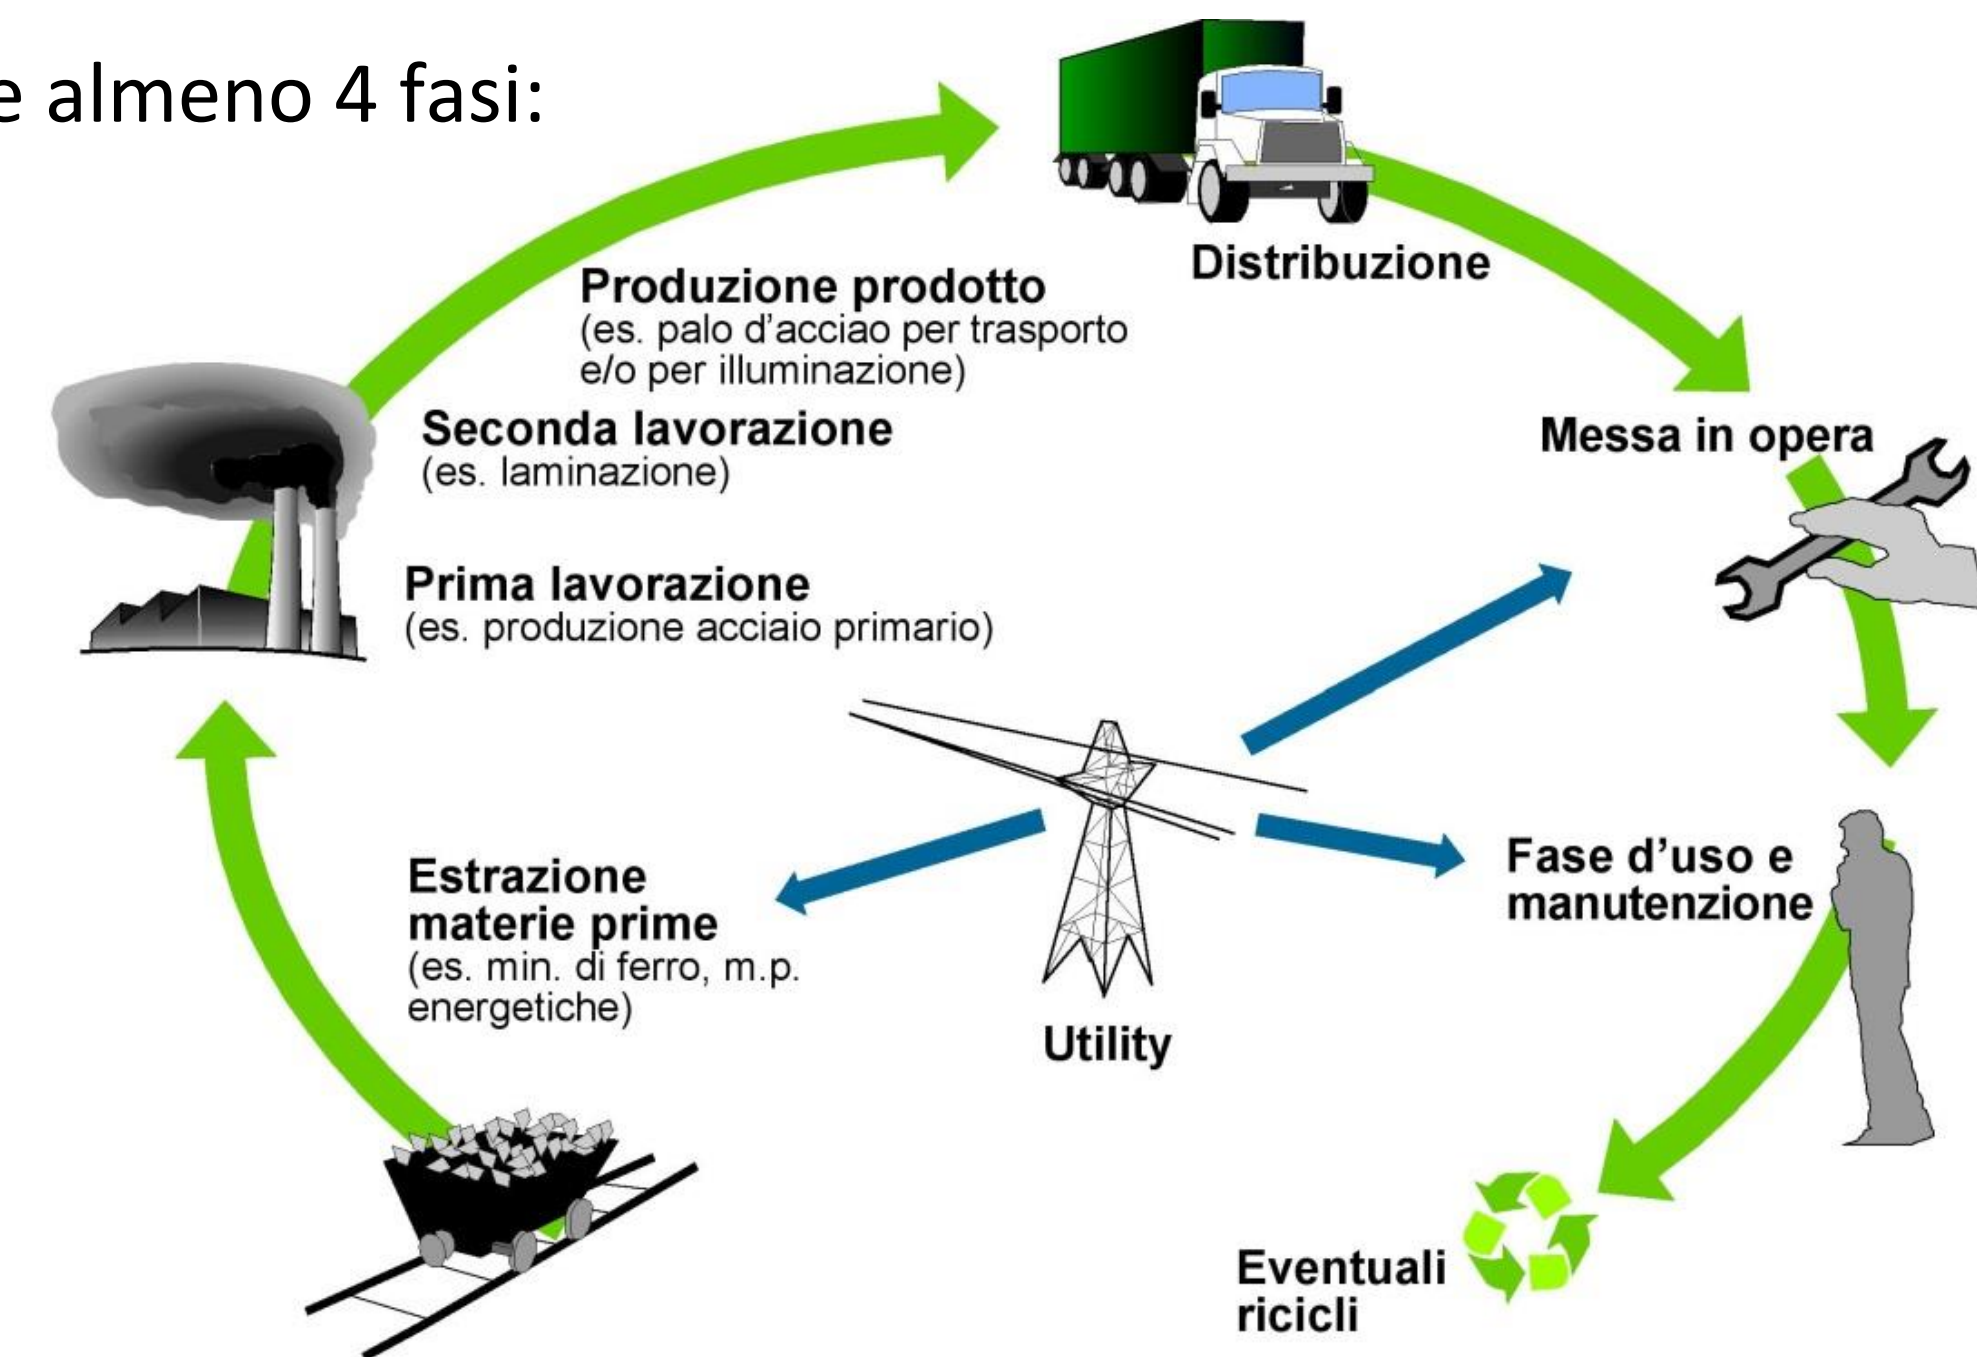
e almeno 4 fasi:

Distribuzione

Produzione prodotto
(es. palo d'acciao per trasporto e/o per illuminazione)

Seconda lavorazione
(es. laminazione)

Messa in opera

Prima lavorazione
(es. produzione acciaio primario)

Estrazione materie prime
(es. min. di ferro, m.p. energetiche)

Utility

Fase d'uso e manutenzione

Eventuali ricicli